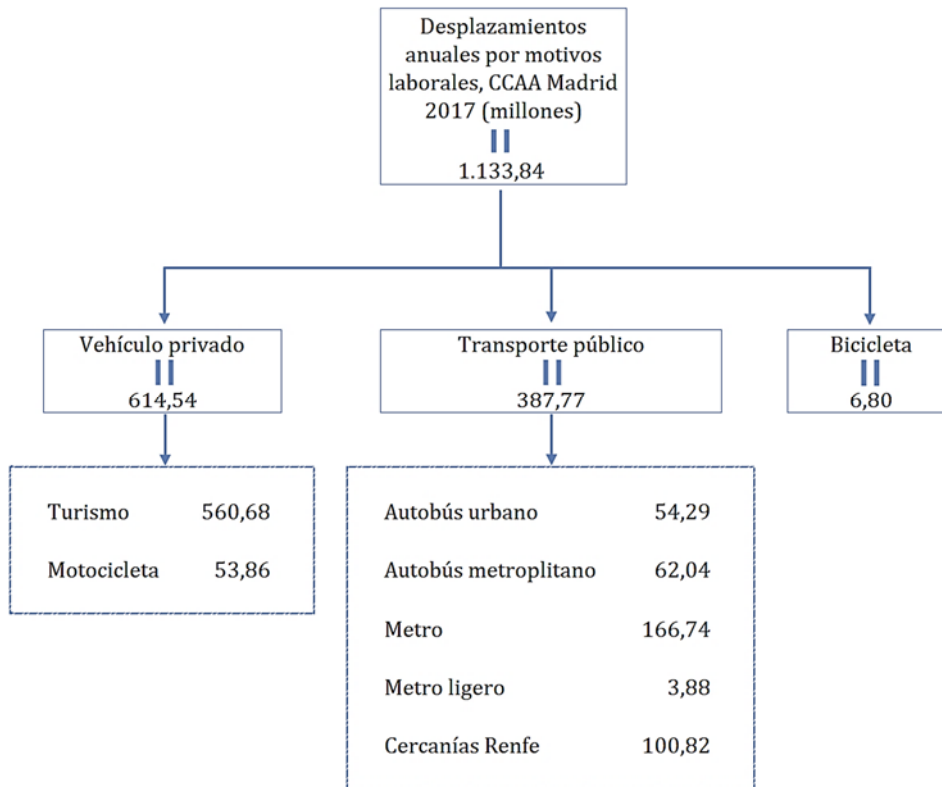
Desplazamientos anuales por motivos laborales, CCAA Madrid 2017 (millones)
=
1.133,84

Vehículo privado
=
614,54

Transporte público
=
387,77

Bicicleta
=
6,80

Turismo 560,68

Motocicleta 53,86

Autobús urbano 54,29

Autobús metroplitano 62,04

Metro 166,74

Metro ligero 3,88

Cercanías Renfe 100,82